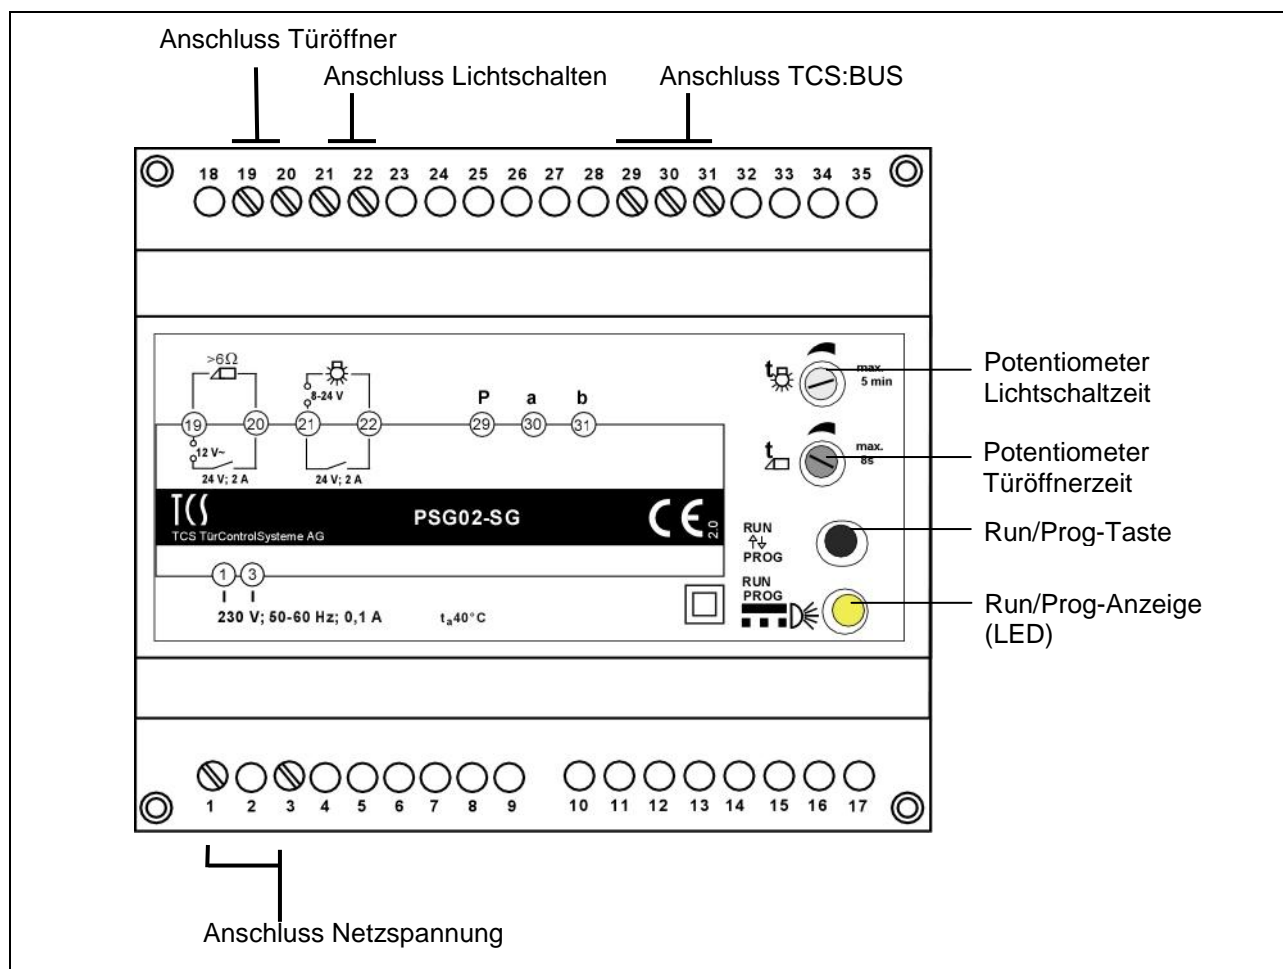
Anschluss Türöffner

Anschluss Lichtschalten

Anschluss TCS:BUS

18 19 20 21 22 23 24 25 26 27 28 29 30 31 32 33 34 35

>6Ω

8-24 V

P a b

19 20 21 22 29 30 31

12 V~

24 V; 2 A

24 V; 2 A

max. 5 min

Potentiometer Lichtschaltzeit

max. 8s

Potentiometer Türöffnerzeit

TCS

TCS TürControlSysteme AG

PSG02-SG

CE 2.0

RUN PROG

Run/Prog-Taste

RUN PROG

Run/Prog-Anzeige (LED)

1 3

230 V; 50-60 Hz; 0,1 A

$t_a$40°C

1 2 3 4 5 6 7 8 9 10 11 12 13 14 15 16 17

Anschluss Netzspannung